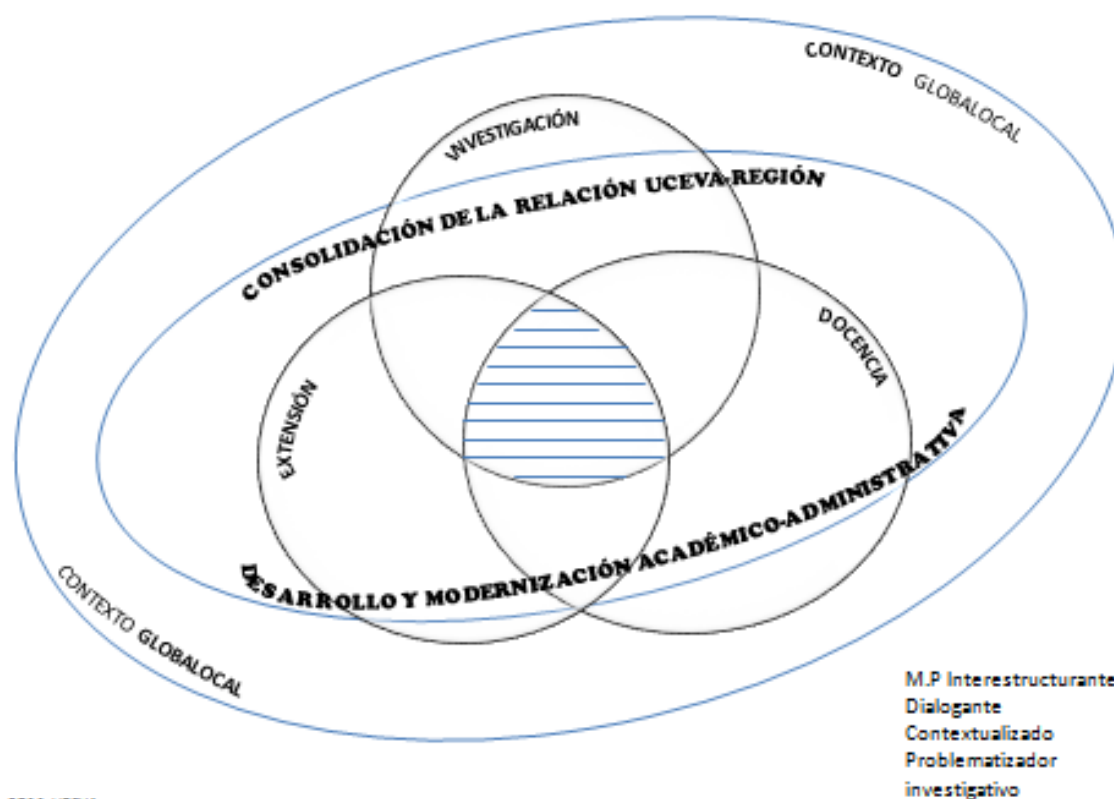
CONTEXTO GLOBALOCAL

INVESTIGACIÓN

CONSOLIDACIÓN DE LA RELACIÓN UCEVA-REGIÓN

DOCENCIA

EXTENSIÓN

DESARROLLO Y MODERNIZACIÓN ACADÉMICO-ADMINISTRATIVA

CONTEXTO GLOBALOCAL

M.P Interestructurante
Dialogante
Contextualizado
Problematizador
investigativo